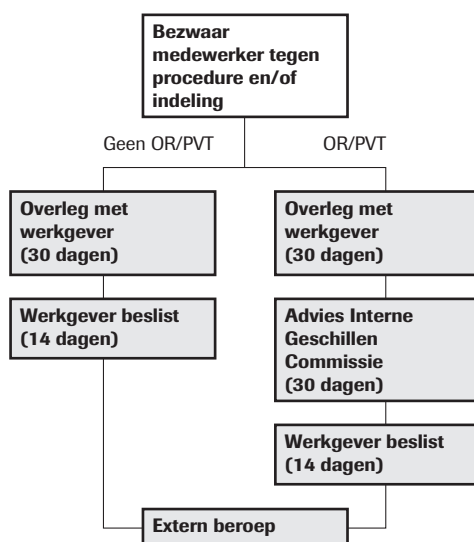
Bezwaar medewerker tegen procedure en/of indeling

Geen OR/PVT

OR/PVT

Overleg met werkgever (30 dagen)

Werkgever beslist (14 dagen)

Overleg met werkgever (30 dagen)

Advies Interne Geschillen Commissie (30 dagen)

Werkgever beslist (14 dagen)

Extern beroep